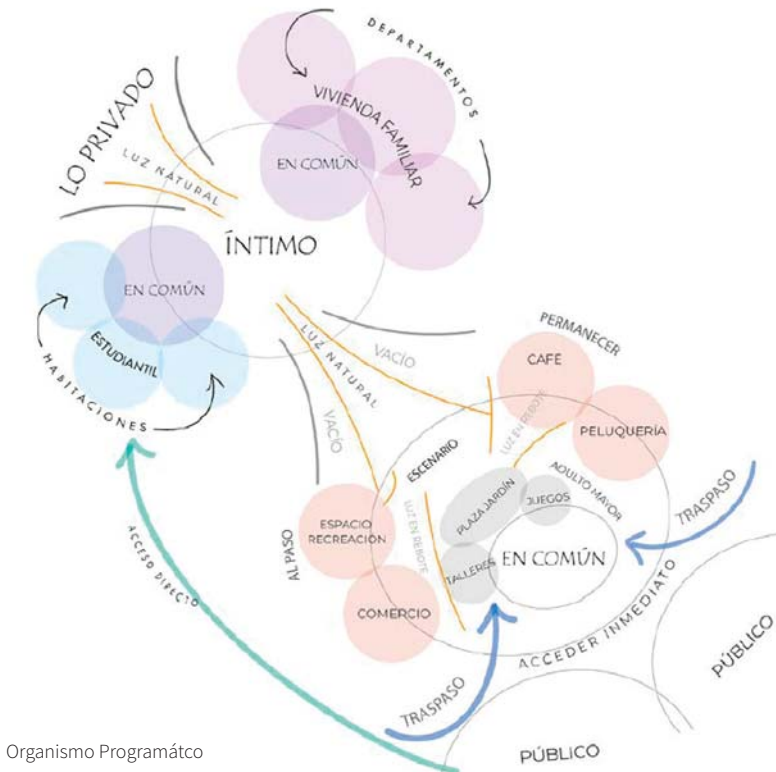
DEPARTAMENTOS

VIVIENDA FAMILIAR

EN COMÚN

LO PRIVADO

LUZ NATURAL

ÍNTIMO

EN COMÚN

ESTUDIANTIL

HABITACIONES

LUZ NATURAL

VACÍO

VACÍO

PERMANECER

CAFE

LUZ EN REBOTE

PELUQUERÍA

ESCENARIO

ADULTO MAYOR

JUEGOS

PLAZA JARDÍN

TRASPASO

ESPACIO RECREACIÓN

LUZ EN REBOTE

TALLERES

EN COMÚN

AL PASO

ACCESO DIRECTO

COMERCIO

ACCEDER INMEDIATO

PÚBLICO

TRASPASO

PÚBLICO

Organismo Programátco